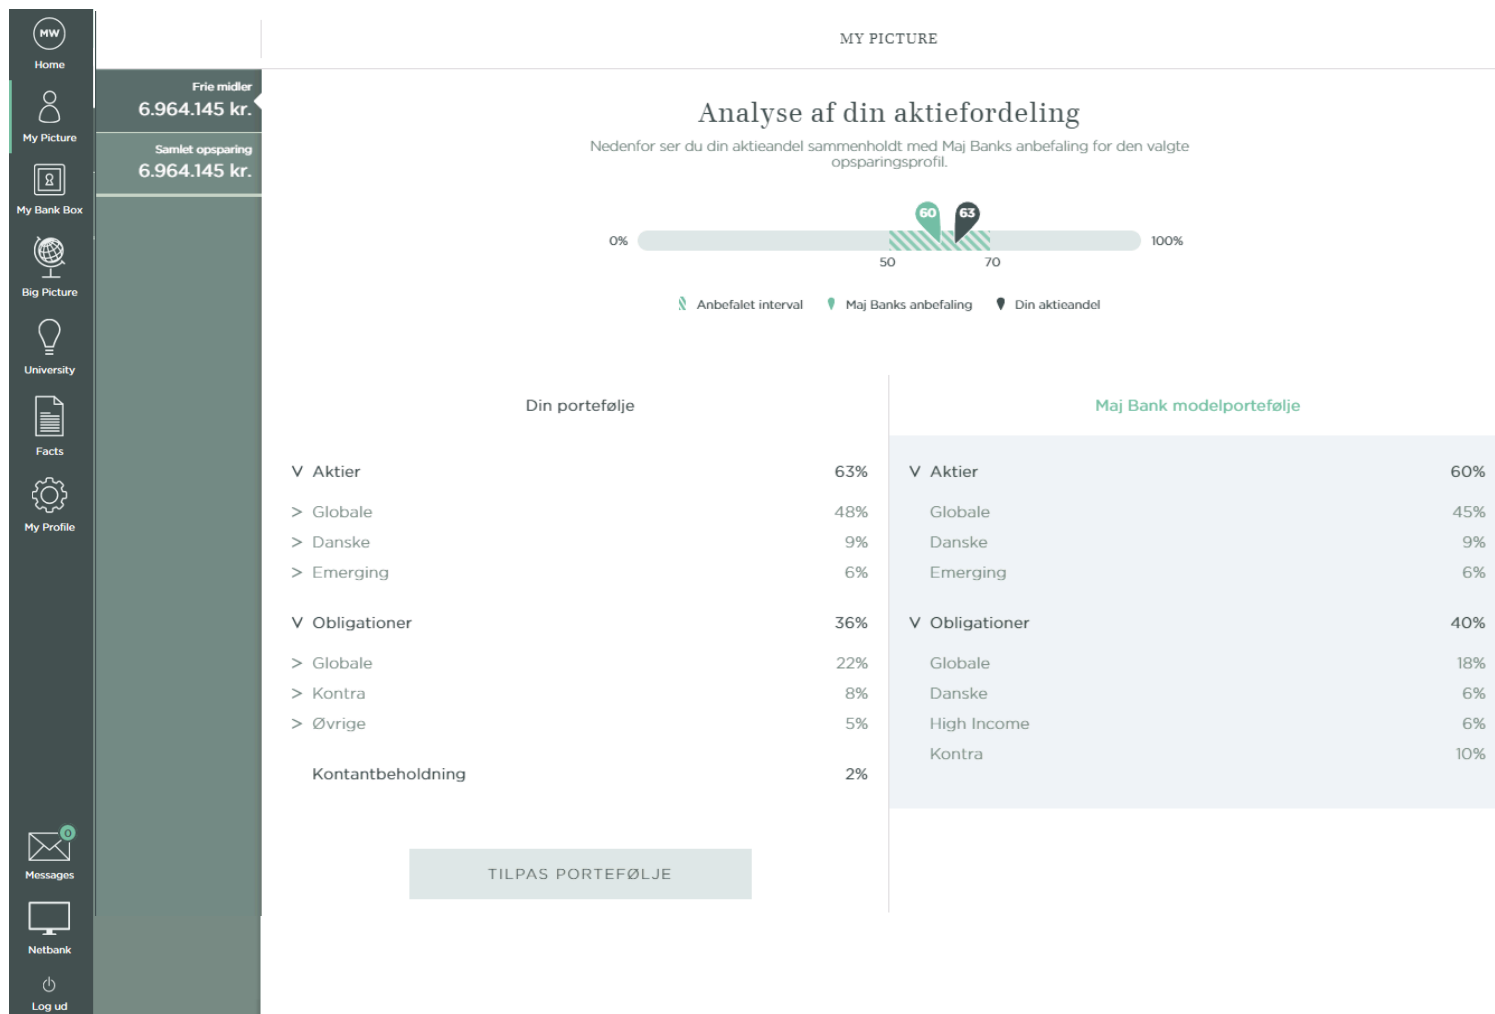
MW
Home

My Picture

My Bank Box

Big Picture

University

Facts

My Profile

0
Messages

Netbank

Log ud

Frie midler
6.964.145 kr.

Samlet opsparing
6.964.145 kr.

MY PICTURE

Analyse af din aktiefordeling

Nedenfor ser du din aktieandel sammenholdt med Maj Banks anbefaling for den valgte opsparingsprofil.

0% 60 63 100%
50 70

Anbefalet interval Maj Banks anbefaling Din aktieandel

Din portefølje

| | |
|---|---|
| V Aktier | 63% |
| > Globale | 48% |
| > Danske | 9% |
| > Emerging | 6% |
| V Obligationer | 36% |
| > Globale | 22% |
| > Kontra | 8% |
| > Øvrige | 5% |
| Kontantbeholdning | 2% |

TILPAS PORTEFØLJE

Maj Bank modelportefølje

| | |
|---|---|
| V Aktier | 60% |
| Globale | 45% |
| Danske | 9% |
| Emerging | 6% |
| V Obligationer | 40% |
| Globale | 18% |
| Danske | 6% |
| High Income | 6% |
| Kontra | 10% |